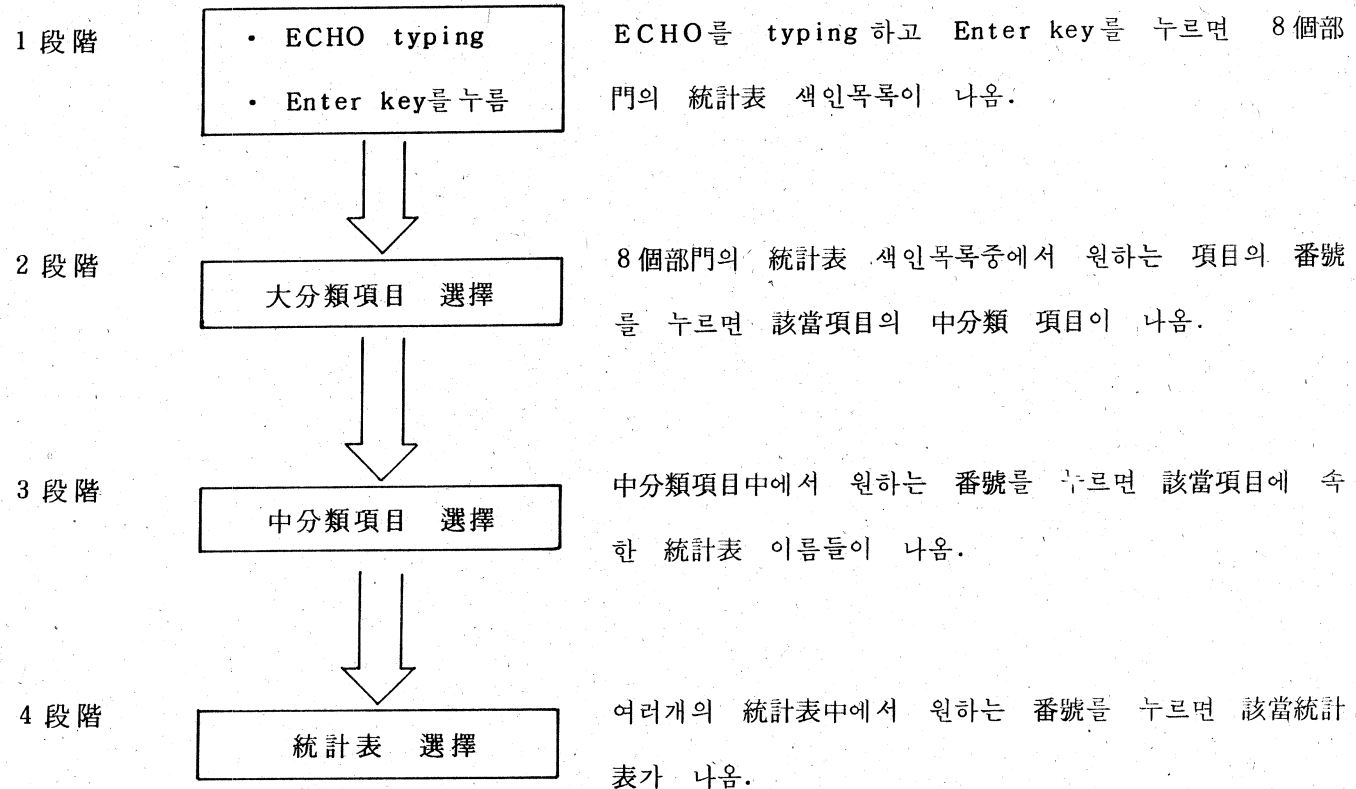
1 段階

• ECHO typing
• Enter key를 누름

ECHO를 typing하고 Enter key를 누르면 8個部門의 統計表 색인목록이 나옴.

2 段階

大分類項目 選擇

8個部門의 統計表 색인목록중에서 원하는 項目의 番號를 누르면 該當項目의 中分類 項目이 나옴.

3 段階

中分類項目 選擇

中分類項目中에서 원하는 番號를 누르면 該當項目에 속한 統計表 이름들이 나옴.

4 段階

統計表 選擇

여러개의 統計表中에서 원하는 番號를 누르면 該當統計表가 나옴.